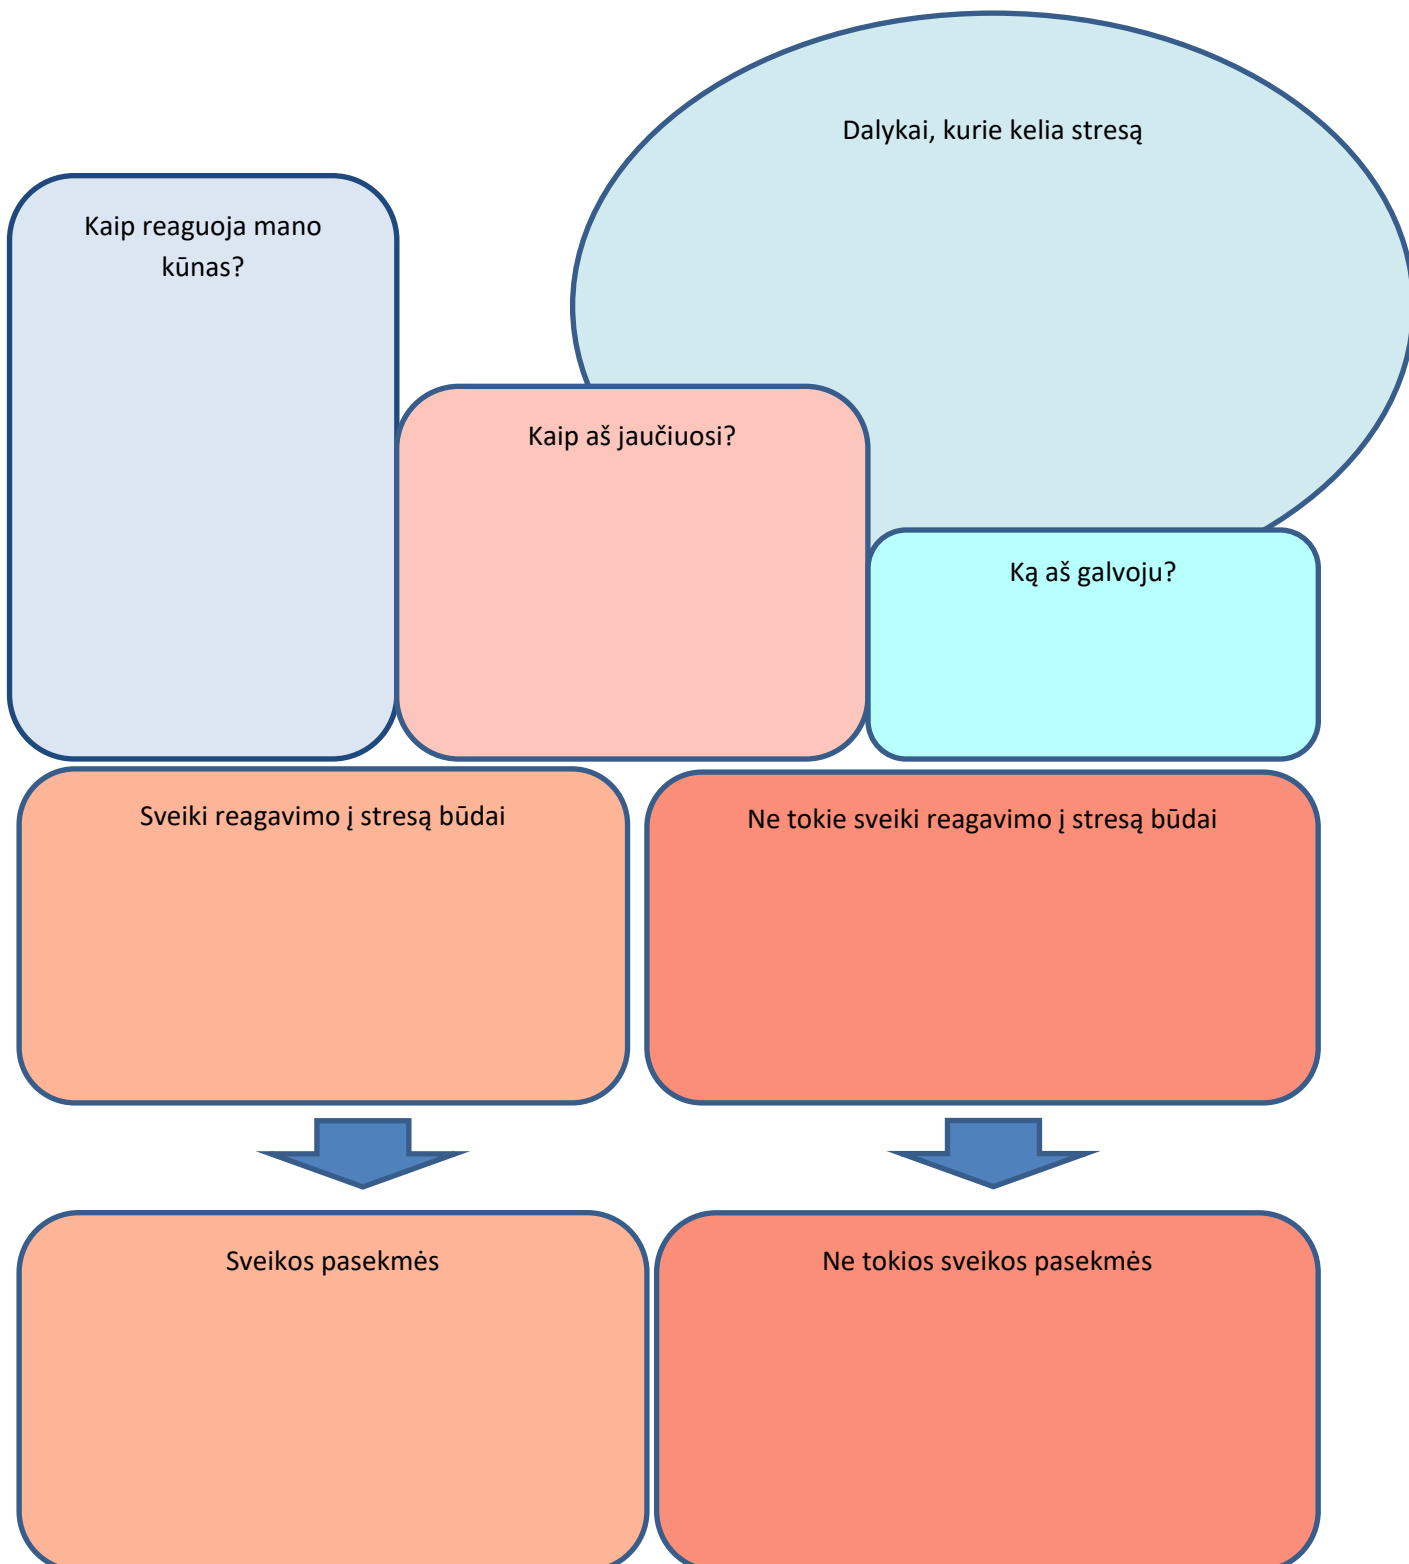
Dalykai, kurie kelia stresą

Kaip reaguoja mano kūnas?

Kaip aš jaučiuosi?

Ką aš galvoju?

Sveiki reagavimo į stresą būdai

Ne tokie sveiki reagavimo į stresą būdai

Sveikos pasekmės

Ne tokios sveikos pasekmės